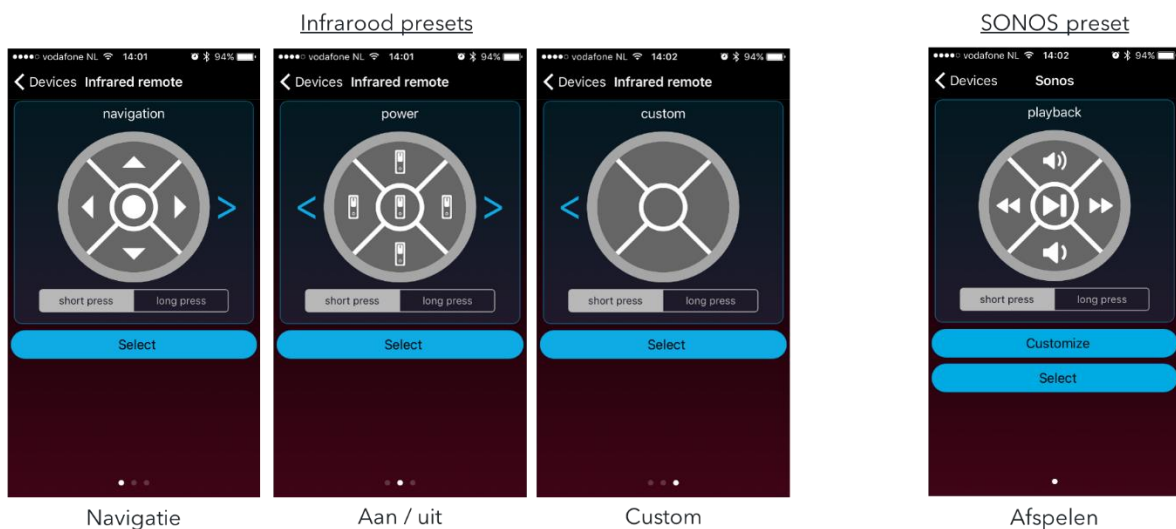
Infrarood presets

●●●●○ vodafone NL 14:01 94%
Devices Infrared remote
navigation
short press long press
Select
Navigatie

●●●●○ vodafone NL 14:01 94%
Devices Infrared remote
power
short press long press
Select
Aan / uit

●●●●○ vodafone NL 14:02 94%
Devices Infrared remote
custom
short press long press
Select
Custom

SONOS preset

●●●●○ vodafone NL 14:02 94%
Devices Sonos
playback
short press long press
Customize
Select
Afspelen